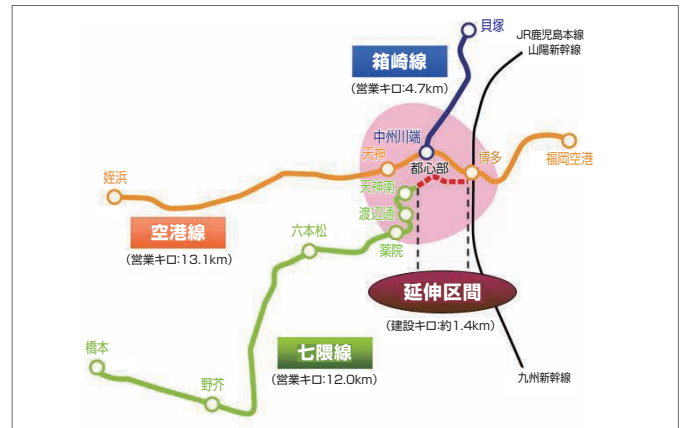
貝塚

JR鹿児島本線
山陽新幹線

箱崎線
(営業キロ:4.7km)

中洲川端
天神
都心部
博多
福岡空港
姪浜
天神南
渡辺通
薬院
六本松

空港線
(営業キロ:13.1km)

延伸区間
(建設キロ:約1.4km)

橋本

七隈線
(営業キロ:12.0km)

野芥

九州新幹線